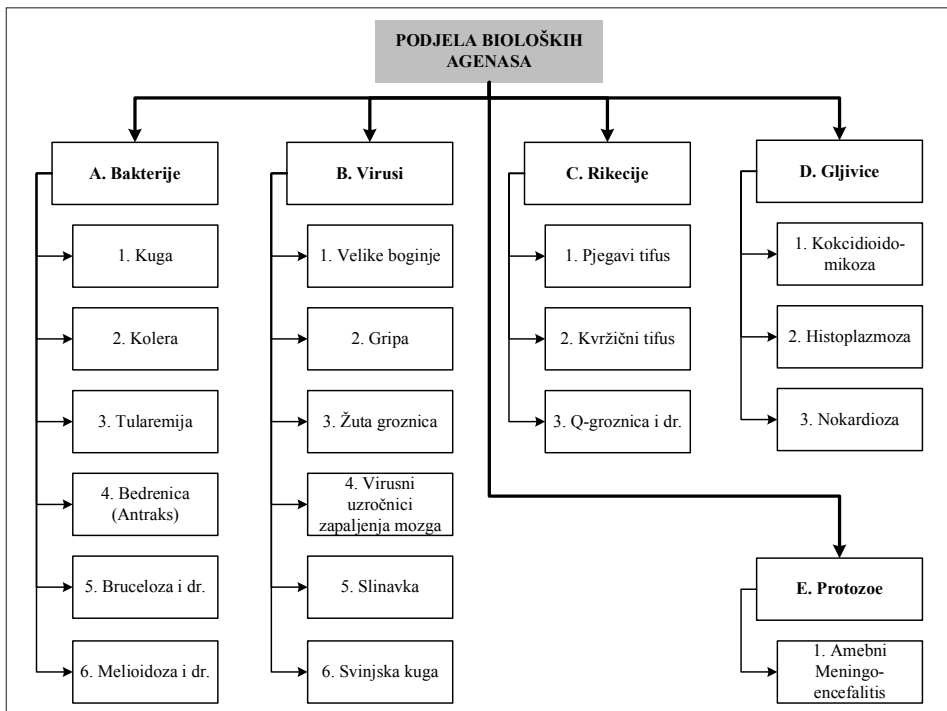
PODJELA BIOLOŠKIH AGENASA

A. Bakterije

1. Kuga

2. Kolera

3. Tularemija

4. Bedrenica (Antraks)

5. Bruceloza i dr.

6. Melioidoza i dr.

B. Virusi

1. Velike boginje

2. Gripa

3. Žuta groznica

4. Virusni uzročnici zapaljenja mozga

5. Slinavka

6. Svinjska kuga

C. Rikecije

1. Pjegavi tifus

2. Kvržični tifus

3. Q-groznica i dr.

D. Gljivice

1. Kokcidioido-mikoza

2. Histoplazmoza

3. Nokardioza

E. Protozoe

1. Amebni Meningo-encefalitis